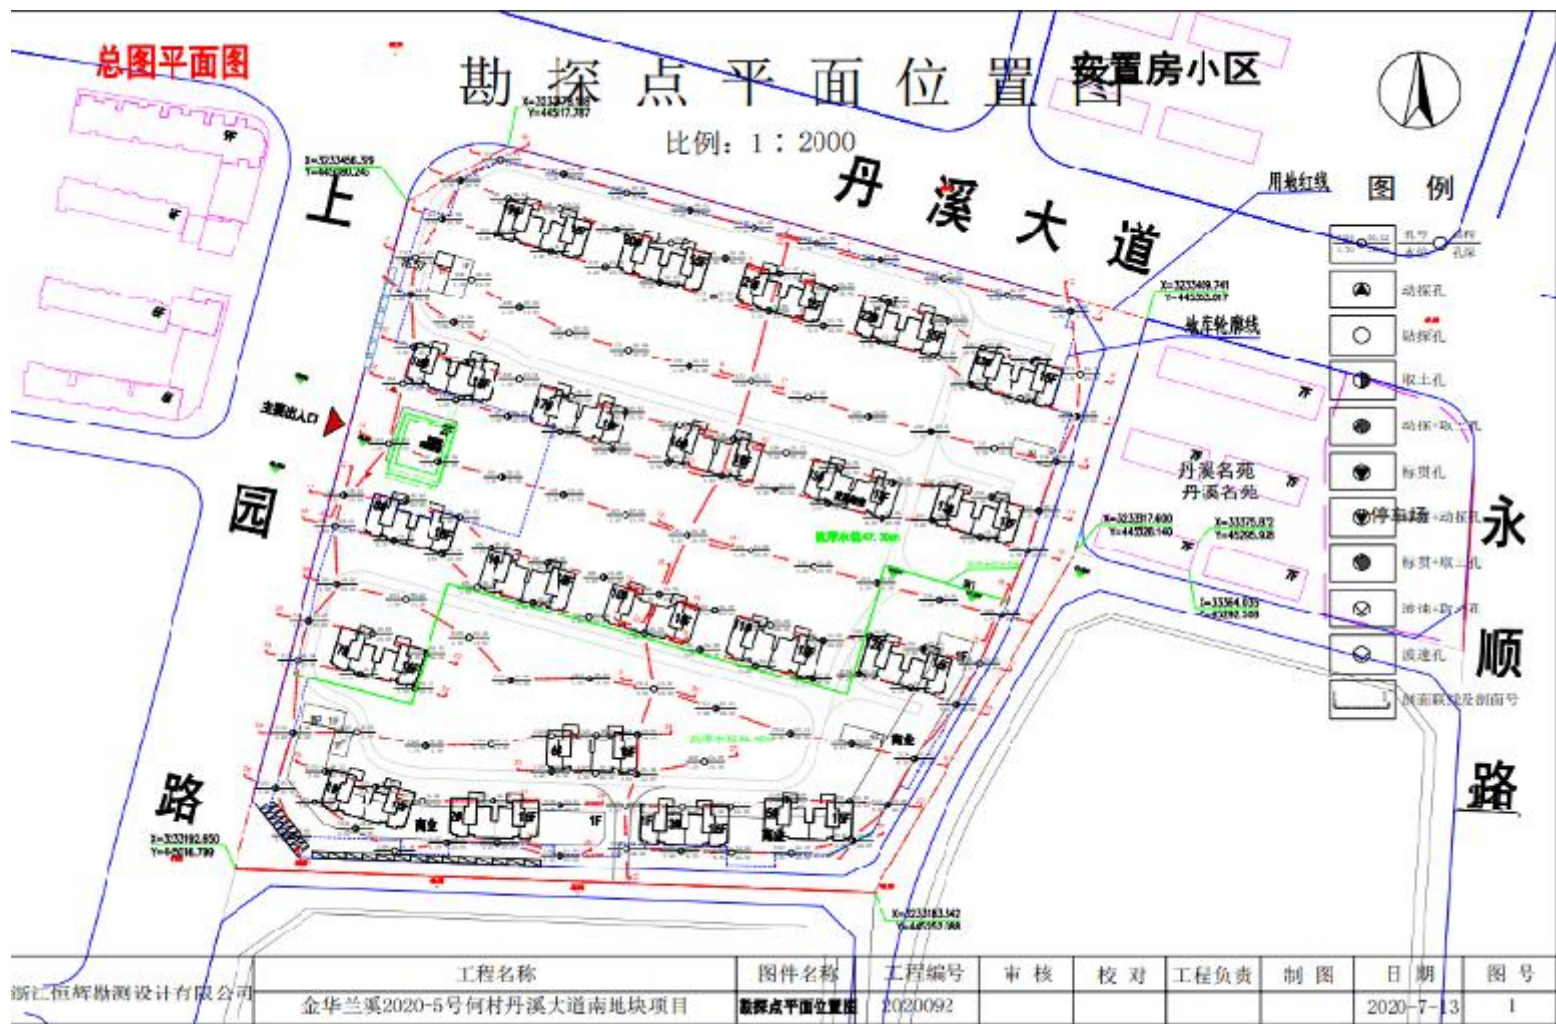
总图平面图

勘 探 点 平 面 位 置 图

安置房小区

比例：1：2000

X=3233476.968
Y=445917.787

X=3233456.379
Y=445880.240

上

园

路

丹 溪 大 道

用地红线

图 例

孔号 高程 孔深

动探孔

钻探孔

取土孔

动探+取土孔

标贯孔

停车场

标贯+动探孔

标贯+取土孔

波速+取土孔

波速孔

剖面联线及剖面号

X=3233409.741
Y=445353.017

地库轮廓线

主要出入口

丹溪名苑
丹溪名苑

X=3233317.600
Y=445326.140

X=33375.872
Y=45295.936

X=33364.633
Y=45292.366

永

顺

路

商业

商业

商业

1F

X=3233192.650
Y=445216.790

X=3233183.342
Y=445353.068

| 浙江恒辉勘测设计有限公司 | 工程名称 | 图件名称 | 工程编号 | 审 核 | 校 对 | 工程负责 | 制 图 | 日 期 | 图 号 |
|---|---|---|---|---|---|---|---|---|---|
| | 金华兰溪2020-5号何村丹溪大道南地块项目 | 勘探点平面位置图 | 2020092 | | | | | 2020-7-13 | 1 |